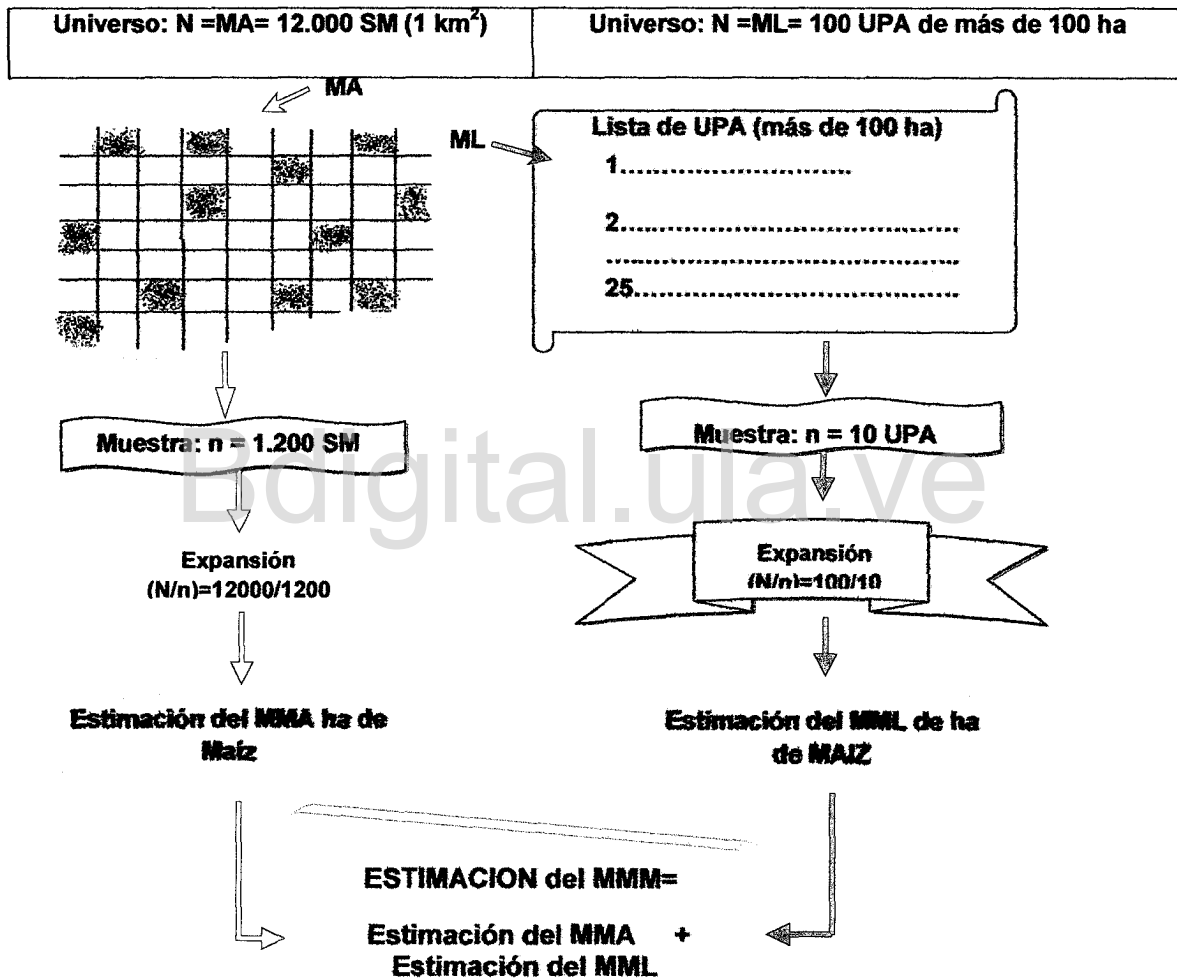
Universo: N =MA= 12.000 SM (1 km$^2$)

Universo: N =ML= 100 UPA de más de 100 ha

MA

ML

Lista de UPA (más de 100 ha)

1.............................

2.......................................

.......................................

25.....................................

Muestra: n = 1.200 SM

Muestra: n = 10 UPA

Bdigital.ula.ve

Expansión (N/n)=12000/1200

Expansión (N/n)=100/10

Estimación del MMA ha de Maíz

Estimación del MML de ha de MAIZ

ESTIMACION del MMM=

Estimación del MMA + Estimación del MML